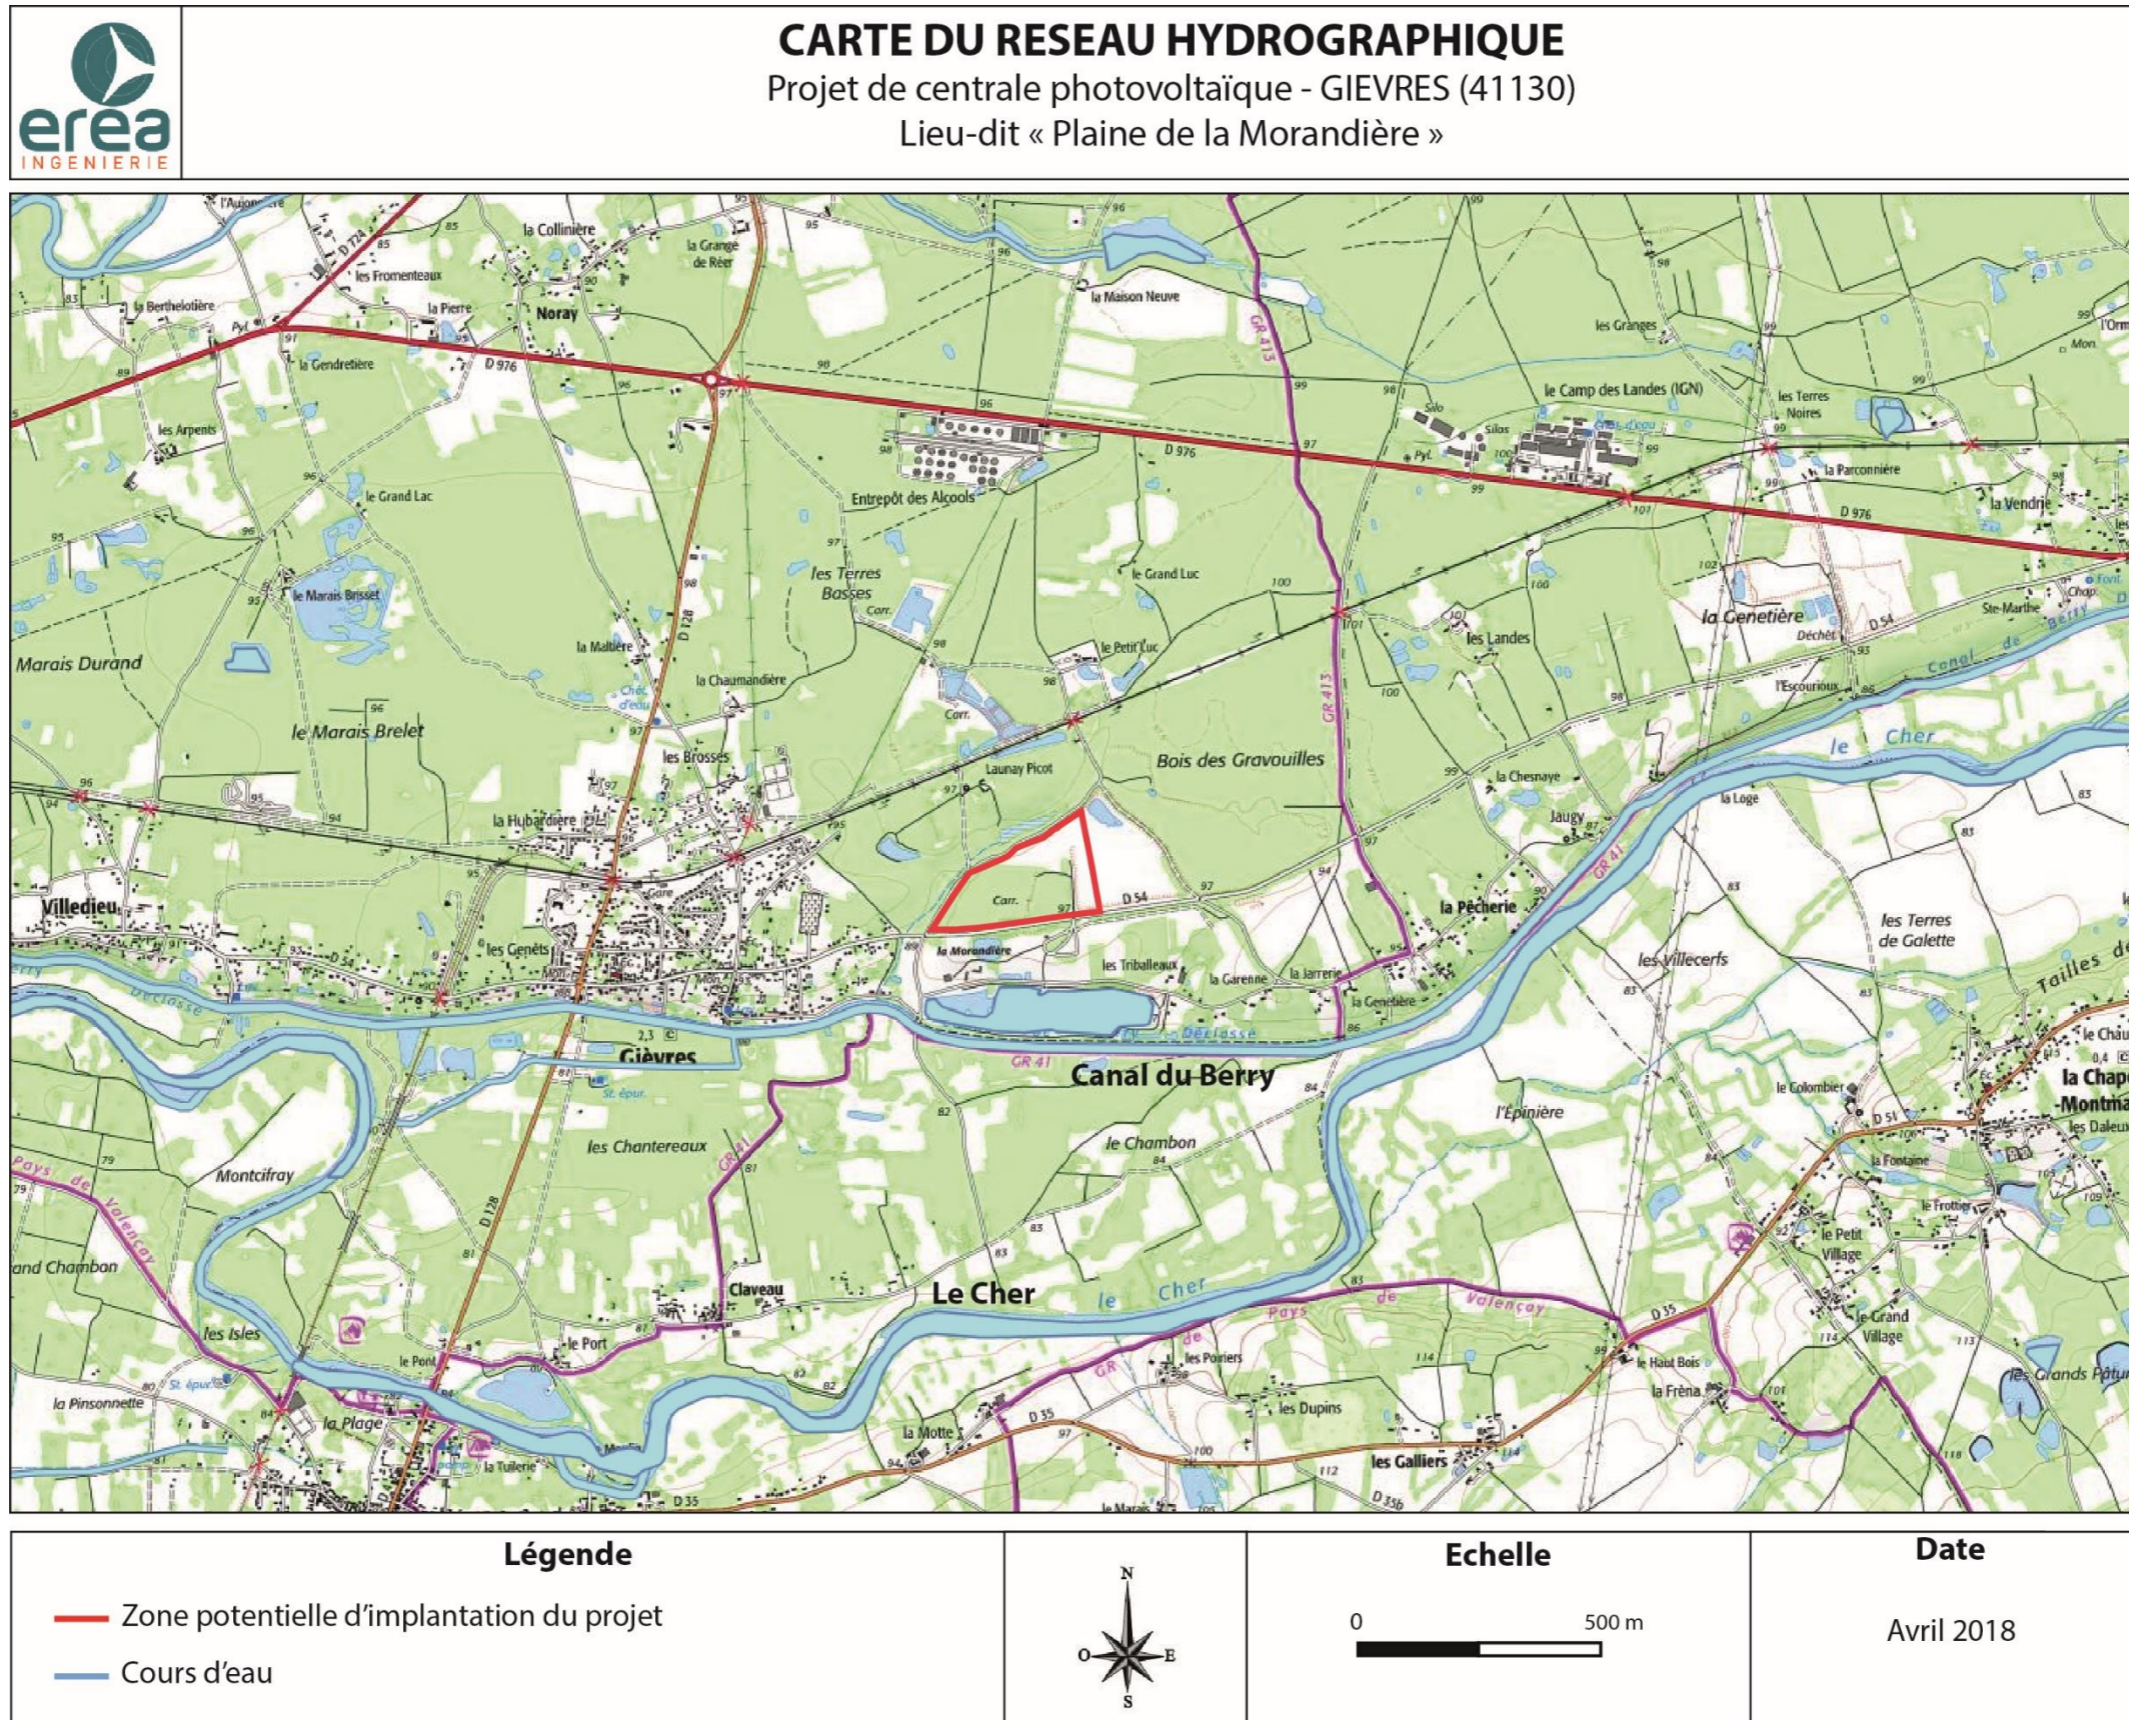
erea INGENIERIE

CARTE DU RESEAU HYDROGRAPHIQUE
Projet de centrale photovoltaïque - GIEVRES (41130)
Lieu-dit « Plaine de la Morandière »

l'Aujonnière
la Collinière
la Grange de Rêer
les Fromenteaux
la Berthelotière
la Pierre
Noray
la Maison Neuve
la Gendretière
D 976
les Granges
le Camp des Landes (IGN)
les Terres Noires
les Arpents
Entrepôt des Alcools
la Parconnière
la Vendrie
le Grand Lac
D 976
le Marais Brisset
les Terres Basses
le Grand Luc
la Genetière
Marais Durand
la Maltière
le Petit Luc
les Landes
la Chaumandière
Ste-Marthe
le Marais Brelet
l'Escourioux
Canal de Berry
les Brosses
Launay Picot
Bois des Gravouilles
le Cher
la Chesnaye
la Hubardière
Jaugy
la Loge
Villedieu
D 54
la Pêcherie
les Terres de Galette
les Genêts
la Morandière
les Triballeaux
la Garenne
la Jarrerie
la Genetière
les Villecerfs
Tailles
Déclasse
Gièvres
Canal du Berry
le Chau
la Chape Montma
l'Épinière
le Colombier
les Daleu
les Chantereaux
le Chambon
la Fontaine
Montcifray
Pays de Valençay
le Frottier
and Chambon
Claveau
le Petit Village
Le Cher
le Cher
Pays de Valençay
le Grand Village
les Isles
le Port
les Poiriers
le Haut Bois
les Grands Pâtu
le Pont
St. épur.
la Frêna
la Pinsonnette
la Plage
les Dupins
la Motte
la Tuilerie
les Galliers
D 35
D 128
GR 41
GR 413

Légende
Zone potentielle d'implantation du projet
Cours d'eau

N
O
E
S

Echelle
0
500 m

Date
Avril 2018